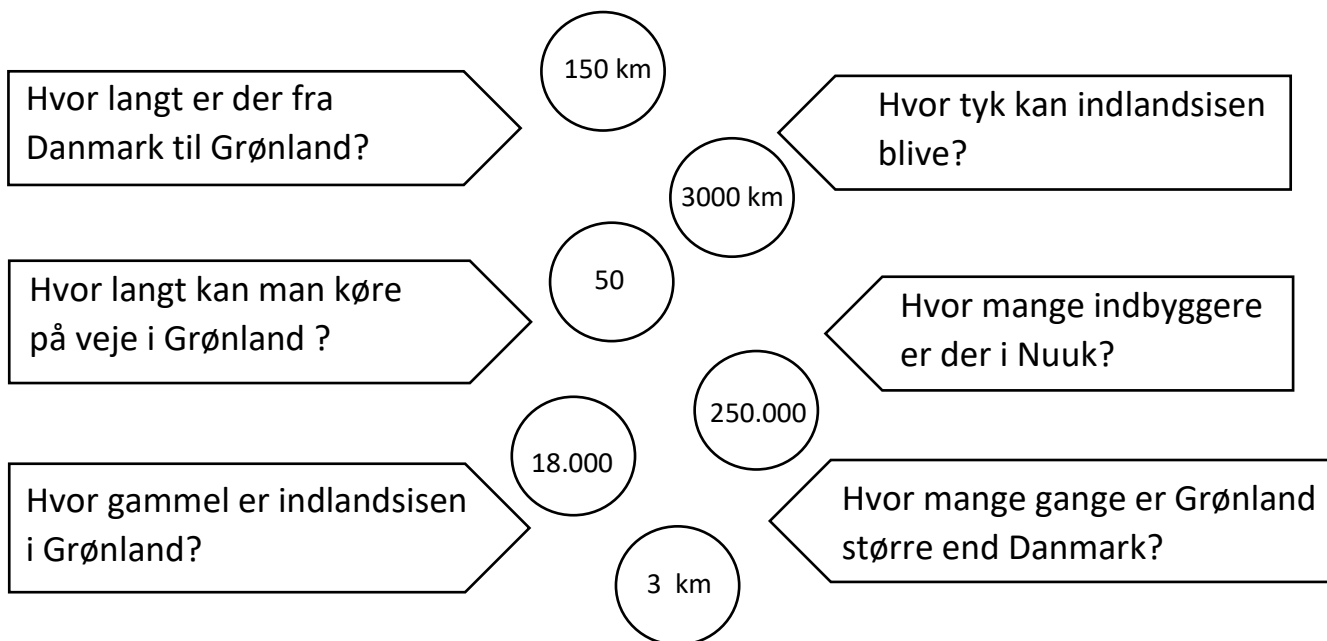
Hvor langt er der fra Danmark til Grønland?

150 km

Hvor tyk kan indlandsisen blive?

3000 km

Hvor langt kan man køre på veje i Grønland ?

50

Hvor mange indbyggere er der i Nuuk?

250.000

18.000

Hvor gammel er indlandsisen i Grønland?

Hvor mange gange er Grønland større end Danmark?

3 km